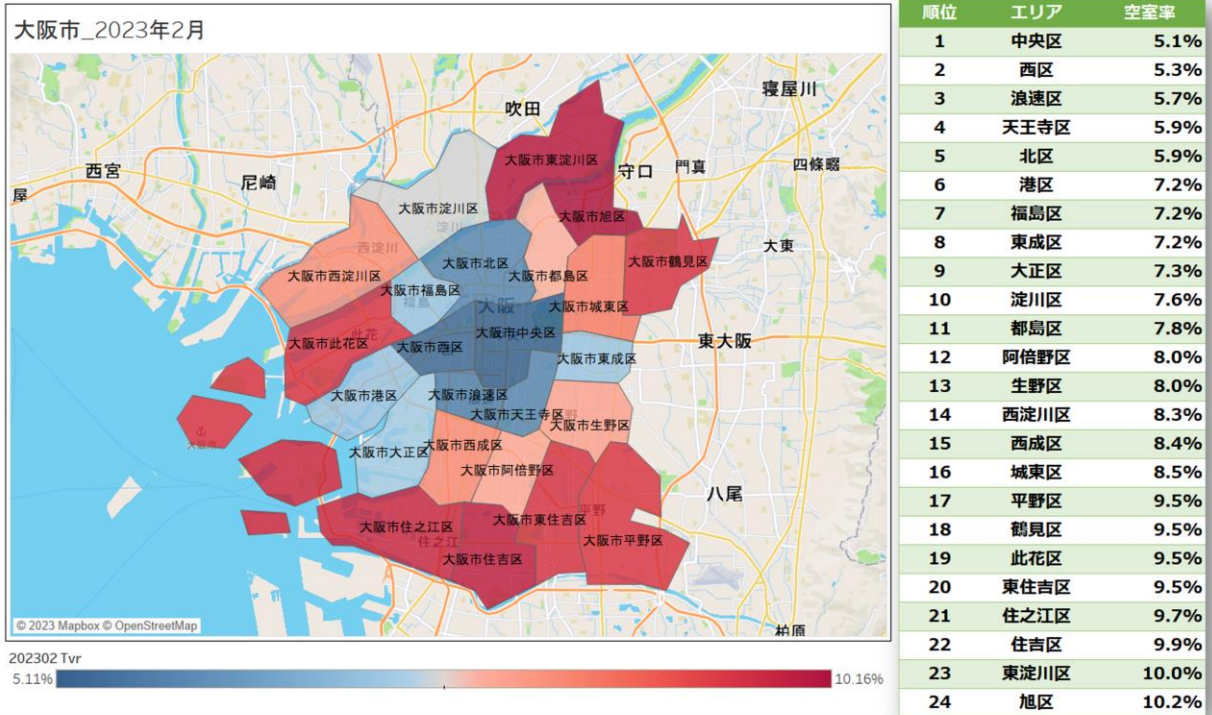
大阪市_2023年2月

吹田
寝屋川
西宮
尼崎
守口
門真
四條畷
大東
東大阪
八尾
柏原
西淀川
此花
福島
大阪
野
平野
住之江
大阪港

大阪市東淀川区
大阪市淀川区
大阪市旭区
大阪市北区
大阪市都島区
大阪市鶴見区
大阪市西淀川区
大阪市福島区
大阪市城東区
大阪市中央区
大阪市此花区
大阪市西区
大阪市東成区
大阪市港区
大阪市浪速区
大阪市天王寺区
大阪市生野区
大阪市西成区
大阪市大正区
大阪市阿倍野区
大阪市住之江区
大阪市東住吉区
大阪市平野区
大阪市住吉区

© 2023 Mapbox © OpenStreetMap

202302 Tvr
5.11%
10.16%

| 順位 | エリア | 空室率 |
|---|---|---|
| 1 | 中央区 | 5.1% |
| 2 | 西区 | 5.3% |
| 3 | 浪速区 | 5.7% |
| 4 | 天王寺区 | 5.9% |
| 5 | 北区 | 5.9% |
| 6 | 港区 | 7.2% |
| 7 | 福島区 | 7.2% |
| 8 | 東成区 | 7.2% |
| 9 | 大正区 | 7.3% |
| 10 | 淀川区 | 7.6% |
| 11 | 都島区 | 7.8% |
| 12 | 阿倍野区 | 8.0% |
| 13 | 生野区 | 8.0% |
| 14 | 西淀川区 | 8.3% |
| 15 | 西成区 | 8.4% |
| 16 | 城東区 | 8.5% |
| 17 | 平野区 | 9.5% |
| 18 | 鶴見区 | 9.5% |
| 19 | 此花区 | 9.5% |
| 20 | 東住吉区 | 9.5% |
| 21 | 住之江区 | 9.7% |
| 22 | 住吉区 | 9.9% |
| 23 | 東淀川区 | 10.0% |
| 24 | 旭区 | 10.2% |